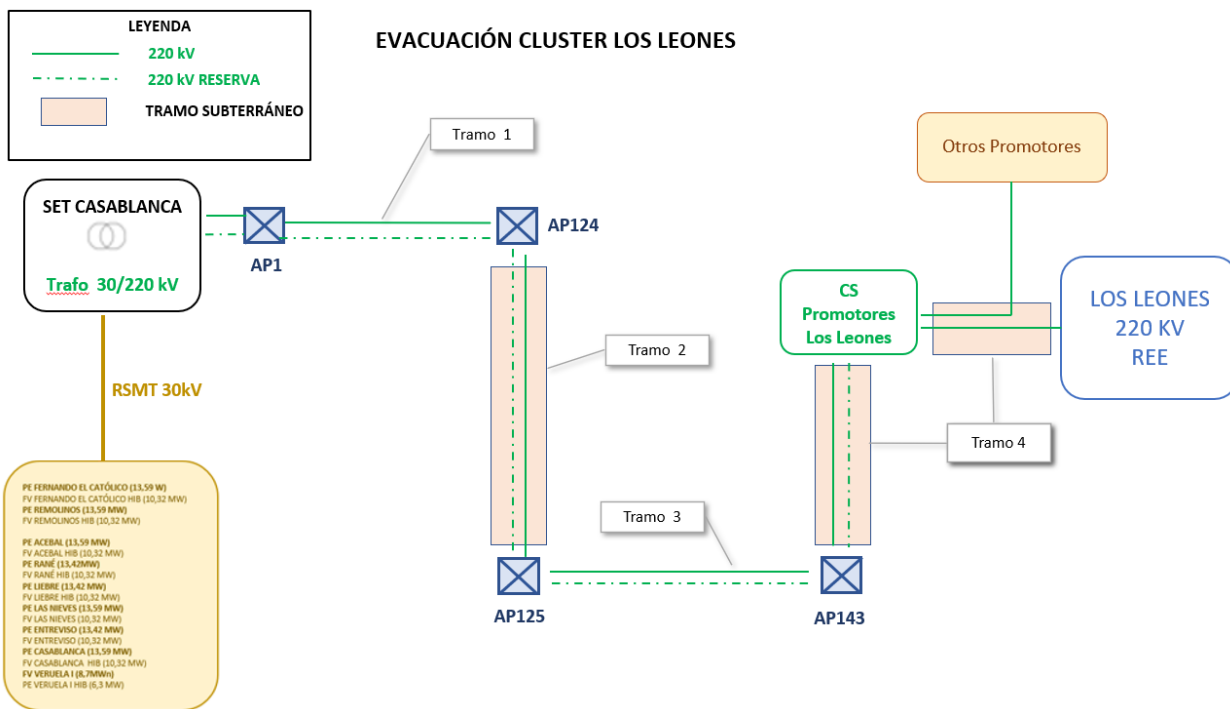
LEYENDA
220 kV
220 kV RESERVA
TRAMO SUBTERRÁNEO

EVACUACIÓN CLUSTER LOS LEONES

Tramo 1

Otros Promotores

SET CASABLANCA

Trafo 30/220 kV

AP1

AP124

CS
Promotores
Los Leones

LOS LEONES
220 KV
REE

Tramo 2

RSMT 30kV

Tramo 4

Tramo 3

AP125

AP143

PE FERNANDO EL CATÓLICO (13,59 W)
FV FERNANDO EL CATÓLICO HIB (10,32 MW)
PE REMOLINOS (13,59 MW)
FV REMOLINOS HIB (10,32 MW)

PE ACEBAL (13,59 MW)
FV ACEBAL HIB (10,32 MW)
PE RANÉ (13,42MW)
FV RANÉ HIB (10,32 MW)
PE LIEBRE (13,42 MW)
FV LIEBRE HIB (10,32 MW)
PE LAS NIEVES (13,59 MW)
FV LAS NIEVES (10,32 MW)
PE ENTREVISO (13,42 MW)
FV ENTREVISO (10,32 MW)
PE CASABLANCA (13,59 MW)
FV CASABLANCA HIB (10,32 MW)
FV VERUELA I (8,7MWn)
PE VERUELA I HIB (6,3 MW)